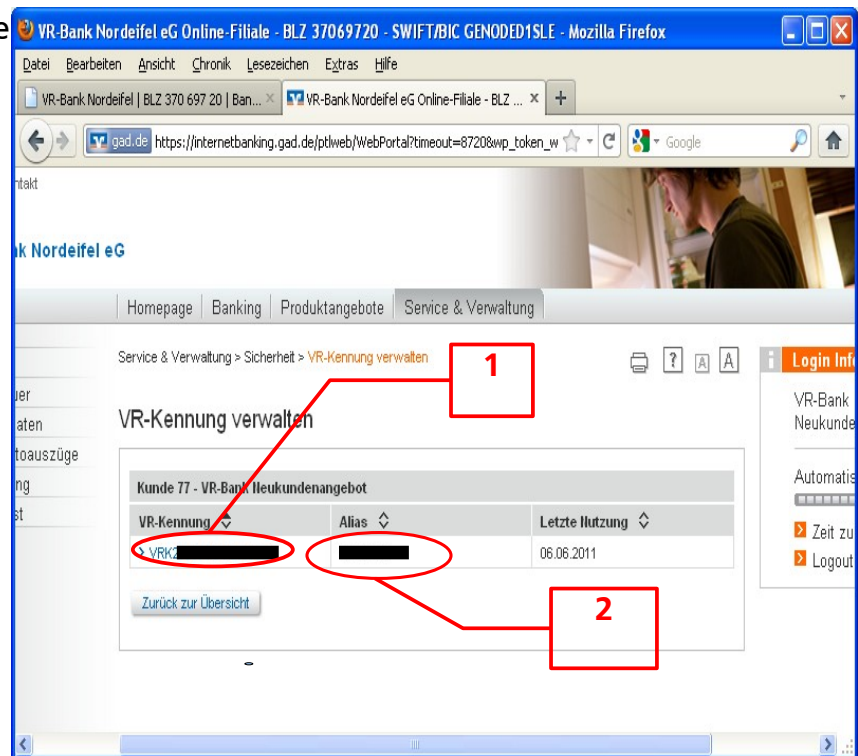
e VR-Bank Nordeifel eG Online-Filiale - BLZ 37069720 - SWIFT/BIC GENODED1SLE - Mozilla Firefox

Datei Bearbeiten Ansicht Chronik Lesezeichen Extras Hilfe

VR-Bank Nordeifel | BLZ 370 697 20 | Ban... ×
VR-Bank Nordeifel eG Online-Filiale - BLZ ... ×
+

gad.de https://internetbanking.gad.de/ptlweb/WebPortal?timeout=8720&wp_token_w
Google

ntakt

nk Nordeifel eG

Homepage | Banking | Produktangebote | Service & Verwaltung

Service & Verwaltung > Sicherheit > VR-Kennung verwalten

1

? A A

Login Inf

VR-Bank
Neukunde

uer
aten
toauszüge
ng
st

VR-Kennung verwalten

Automatis

Kunde 77 - VR-Bank Neukundenangebot

| VR-Kennung | Alias | Letzte Nutzung |
|---|---|---|
| VRK2 | | 06.06.2011 |

Zeit zu
Logout

Zurück zur Übersicht

2